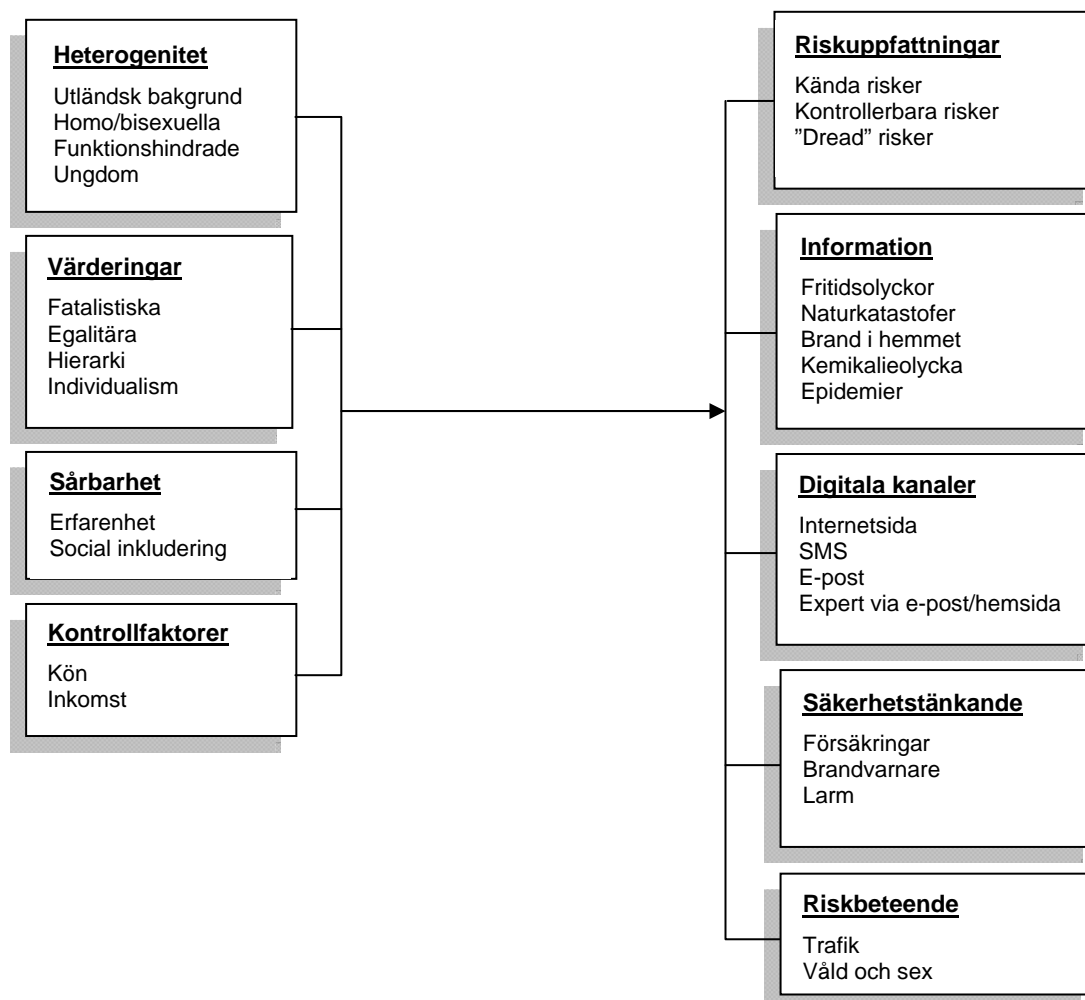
Heterogenitet
Utländsk bakgrund
Homo/bisexuella
Funktionshindrade
Ungdom

Värderingar
Fatalistiska
Egalitära
Hierarki
Individualism

Sårbarhet
Erfarenhet
Social inkludering

Kontrollfaktorer
Kön
Inkomst

Riskuppfattningar
Kända risker
Kontrollerbara risker
”Dread” risker

Information
Fritidsolyckor
Naturkatastofer
Brand i hemmet
Kemikalieolycka
Epidemier

Digitala kanaler
Internetsida
SMS
E-post
Expert via e-post/hemsida

Säkerhetstänkande
Försäkringar
Brandvarnare
Larm

Riskbeteende
Trafik
Våld och sex